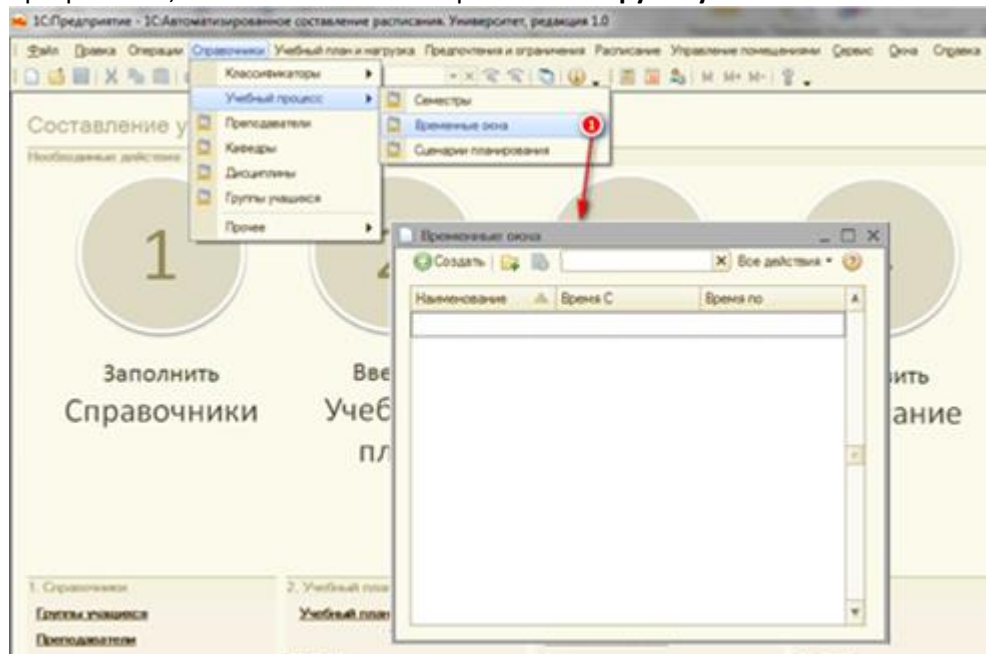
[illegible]

1С:Предприятие - 1С:Автоматизированное составление расписания. Университет, редакция 1.0

Файл Правка Операции Справочники Учебный план и нагрузка Предпочтения и ограничения Расписание Управление помещениями Сервис Окна Справка

Составление у

Необходимые действия

Классификаторы
Учебный процесс
Преподаватели
Кафедры
Дисциплины
Группы учащихся
Прочее

Семестры
Временные окна
Сценарии планирования

1

Временные окна

Создать

Все действия

| Наименование | Время С | Время по |
|---|---|---|
| | | |

1

Заполнить
Справочники

Вве
Учеб
пл

ить
ание

1. Справочники
Группы учащихся
Преподаватели

2. Учебный план
Учебный план